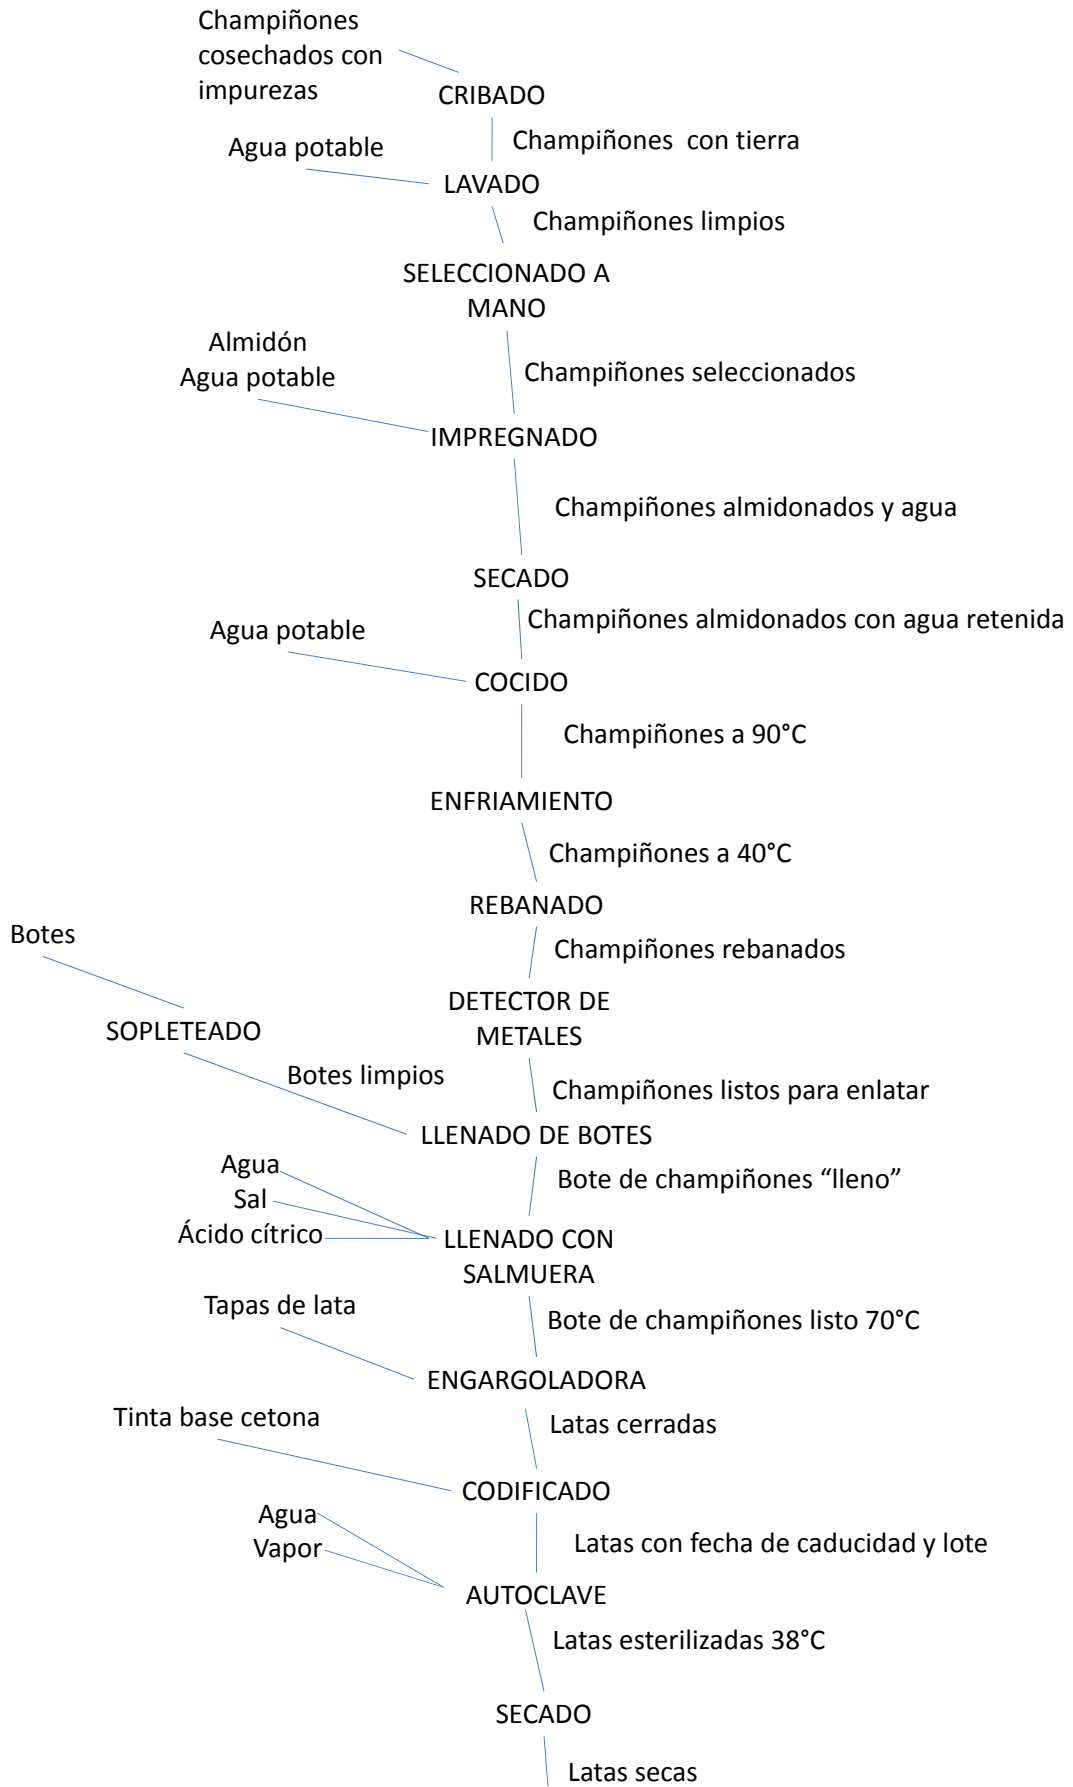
Champiñones cosechados con impurezas

CRIBADO

Champiñones con tierra

Agua potable

LAVADO

Champiñones limpios

SELECCIONADO A MANO

Almidón
Agua potable

Champiñones seleccionados

IMPREGNADO

Champiñones almidonados y agua

SECADO

Champiñones almidonados con agua retenida

Agua potable

COCIDO

Champiñones a 90°C

ENFRIAMIENTO

Champiñones a 40°C

REBANADO

Botes

Champiñones rebanados

DETECTOR DE METALES

SOPLETEADO

Botes limpios

Champiñones listos para enlatar

LLENADO DE BOTES

Agua
Sal
Ácido cítrico

Bote de champiñones “lleno”

LLENADO CON SALMUERA

Tapas de lata

Bote de champiñones listo 70°C

ENGARGOLADORA

Tinta base cetona

Latas cerradas

CODIFICADO

Agua
Vapor

Latas con fecha de caducidad y lote

AUTOCLAVE

Latas esterilizadas 38°C

SECADO

Latas secas